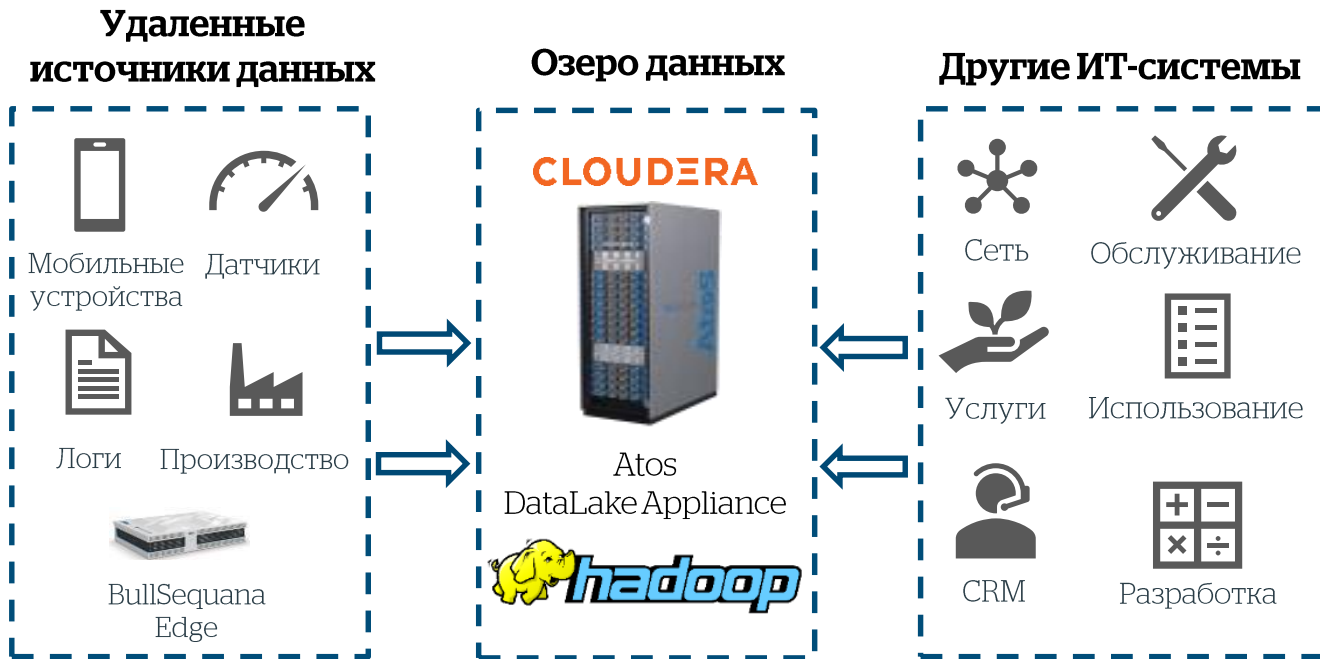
Удаленные источники данных

Мобильные устройства

Датчики

Логи

Производство

BullSequana Edge

Озеро данных

CLOUDERA

Atos DataLake Appliance

hadoop

Другие ИТ-системы

Сеть

Обслуживание

Услуги

Использование

CRM

Разработка